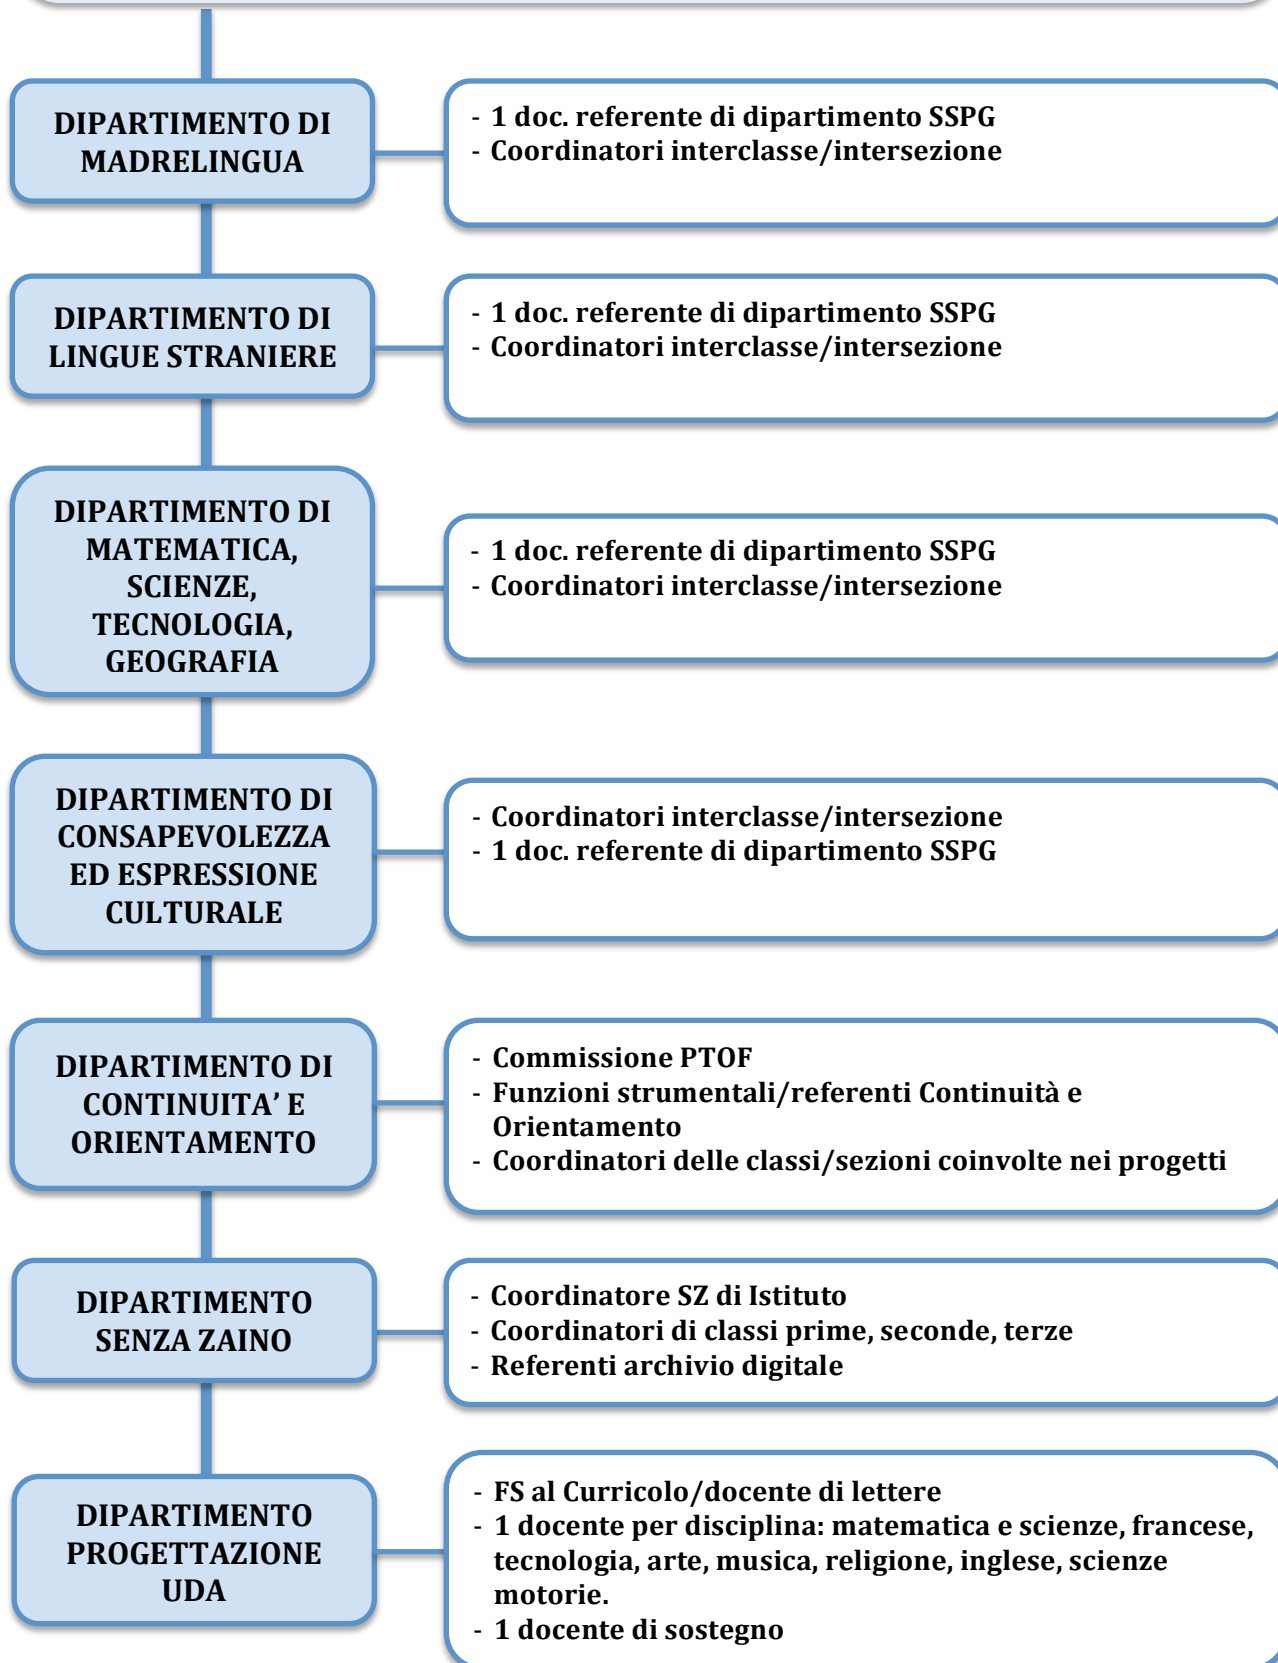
DIPARTIMENTO DI MADRELINGUA

- 1 doc. referente di dipartimento SSPG
- Coordinatori interclasse/intersezione

DIPARTIMENTO DI LINGUE STRANIERE

- 1 doc. referente di dipartimento SSPG
- Coordinatori interclasse/intersezione

DIPARTIMENTO DI MATEMATICA, SCIENZE, TECNOLOGIA, GEOGRAFIA

- 1 doc. referente di dipartimento SSPG
- Coordinatori interclasse/intersezione

DIPARTIMENTO DI CONSAPEVOLEZZA ED ESPRESSIONE CULTURALE

- Coordinatori interclasse/intersezione
- 1 doc. referente di dipartimento SSPG

DIPARTIMENTO DI CONTINUITA' E ORIENTAMENTO

- Commissione PTOF
- Funzioni strumentali/referenti Continuità e Orientamento
- Coordinatori delle classi/sezioni coinvolte nei progetti

DIPARTIMENTO SENZA ZAINO

- Coordinatore SZ di Istituto
- Coordinatori di classi prime, seconde, terze
- Referenti archivio digitale

DIPARTIMENTO PROGETTAZIONE UDA

- FS al Curricolo/docente di lettere
- 1 docente per disciplina: matematica e scienze, francese, tecnologia, arte, musica, religione, inglese, scienze motorie.
- 1 docente di sostegno